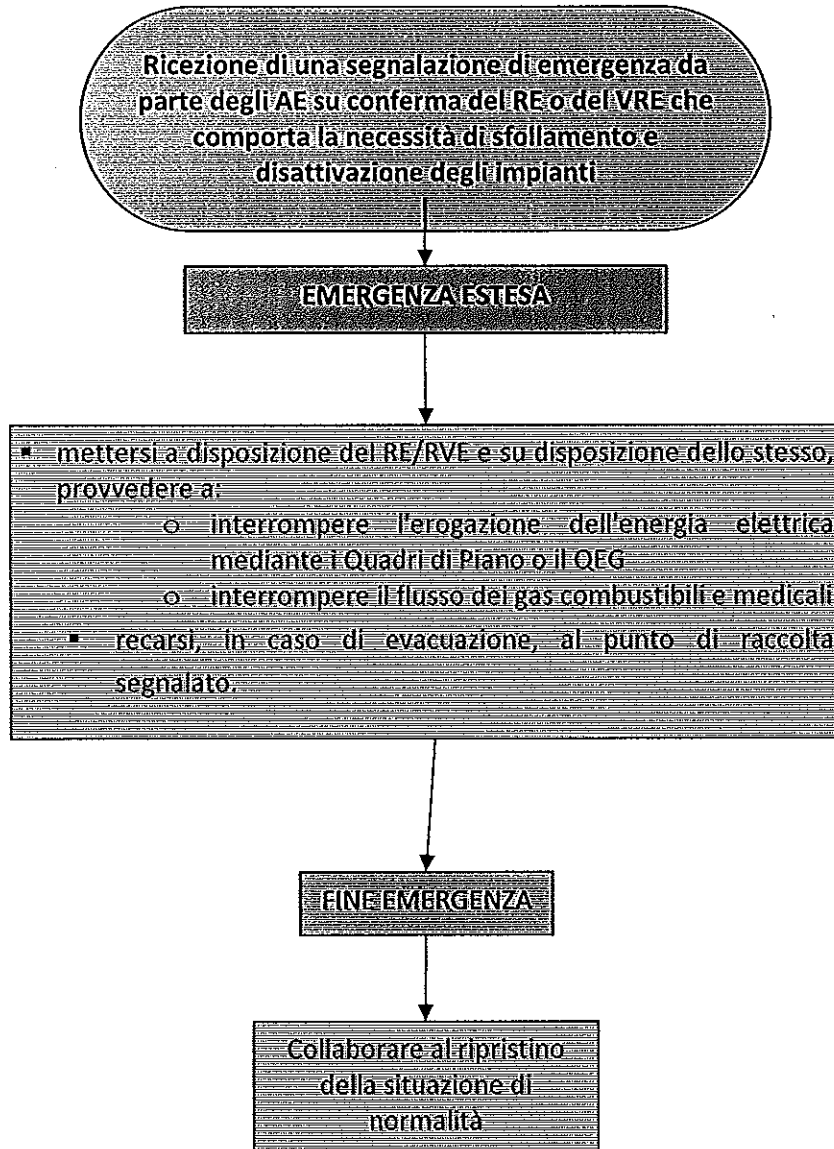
Ricezione di una segnalazione di emergenza da parte degli AE su conferma del RE o del VRE che comporta la necessità di sfollamento e disattivazione degli impianti

EMERGENZA ESTESA

- mettersi a disposizione del RE/RVE e su disposizione dello stesso, provvedere a:
  - o interrompere l'erogazione dell'energia elettrica mediante i Quadri di Piano o il QEG
  - o interrompere il flusso dei gas combustibili e medicali
- recarsi, in caso di evacuazione, al punto di raccolta segnalato.

FINE EMERGENZA

Collaborare al ripristino della situazione di normalità